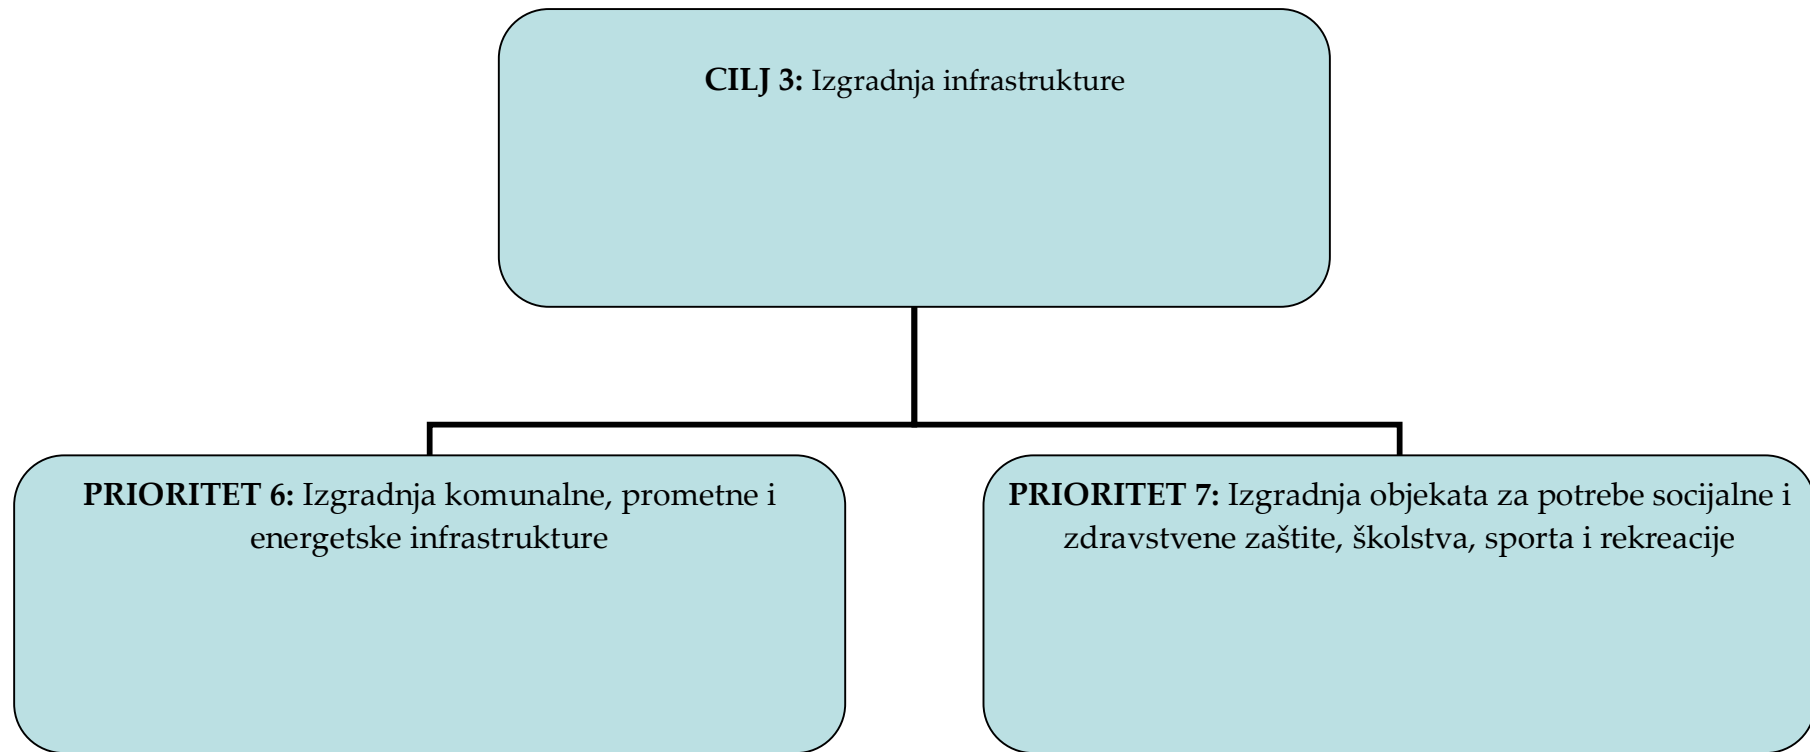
**CILJ 3:** Izgradnja infrastrukture

**PRIORITET 6:** Izgradnja komunalne, prometne i energetske infrastrukture

**PRIORITET 7:** Izgradnja objekata za potrebe socijalne i zdravstvene zaštite, školstva, sporta i rekreacije